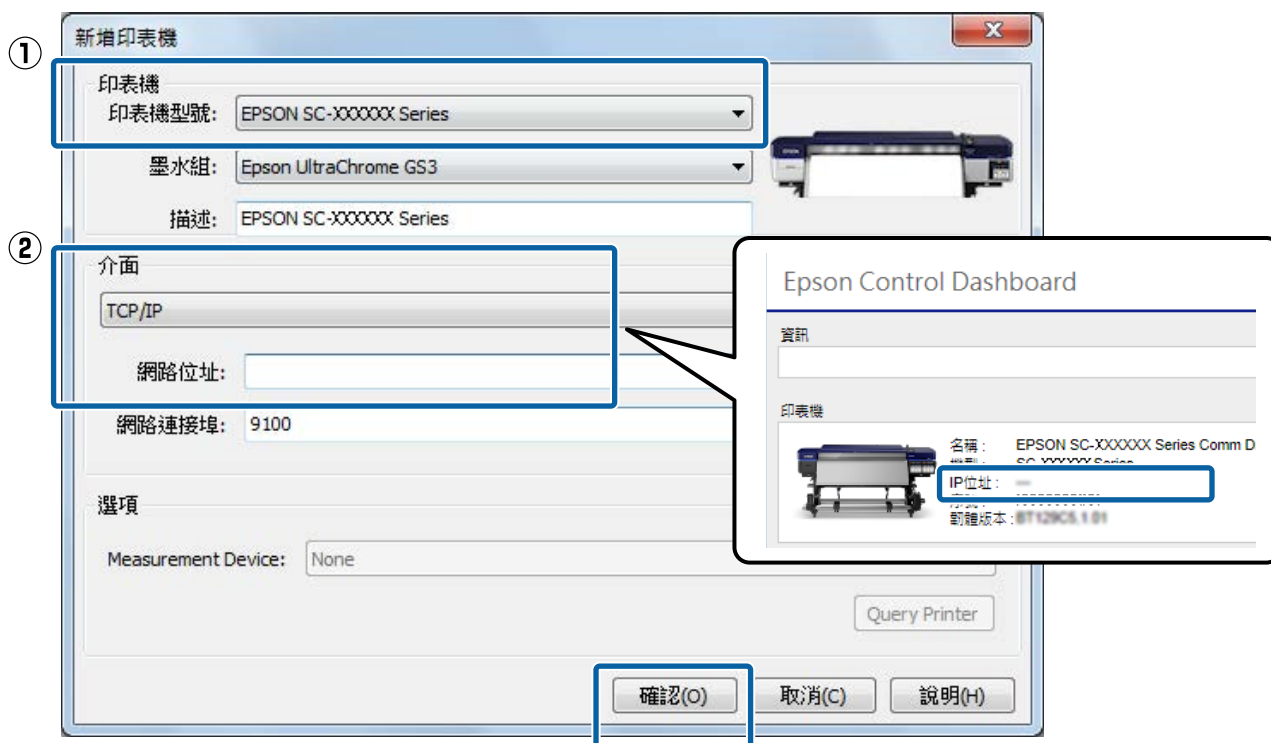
新增印表機

①

印表機

印表機型號: EPSON SC-XXXXXX Series

墨水組: Epson UltraChrome GS3

描述: EPSON SC-XXXXXX Series

②

介面

TCP/IP

網路位址:

網路連接埠: 9100

選項

Measurement Device: None

Query Printer

確認(O) 取消(C) 說明(H)

Epson Control Dashboard

資訊

印表機

名稱: EPSON SC-XXXXXX Series Comm D

機型: SC-XXXXXX Series

IP位址: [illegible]

序號: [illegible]

韌體版本: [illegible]